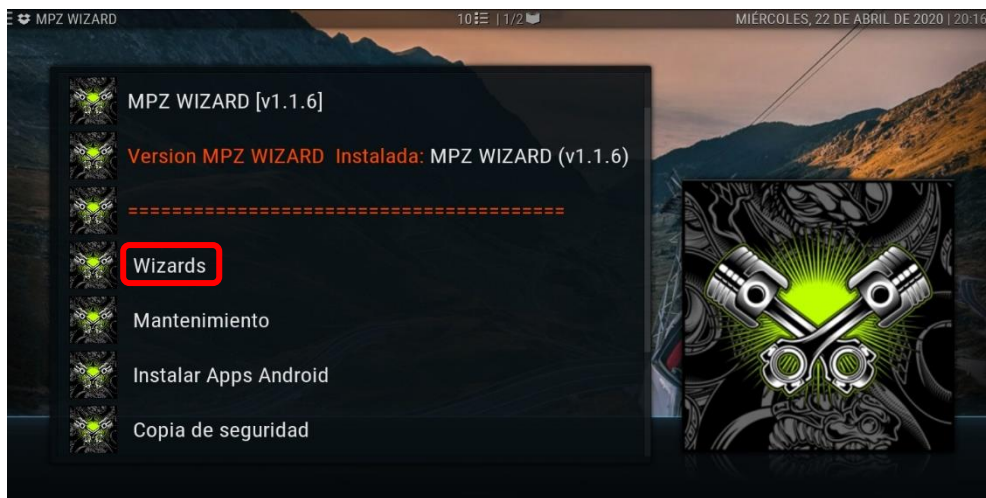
MPZ WIZARD

10 | 1/2

MIÉRCOLES, 22 DE ABRIL DE 2020 | 20:16

MPZ WIZARD [v1.1.6]

Version MPZ WIZARD Instalada: MPZ WIZARD (v1.1.6)

=========================================

Wizards

Mantenimiento

Instalar Apps Android

Copia de seguridad